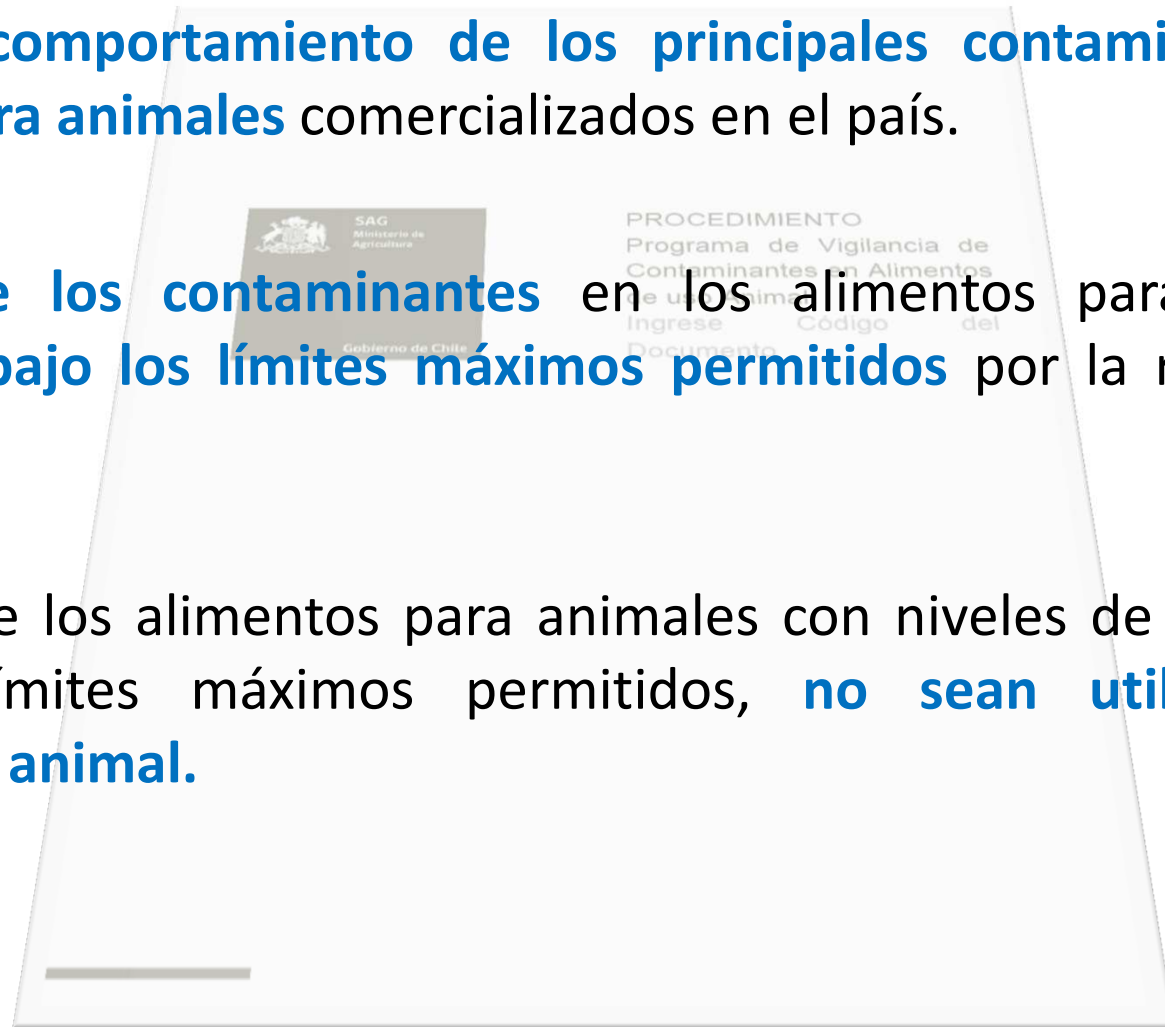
comportamiento de los principales contami
ra animales comercializados en el país.

SAG
Ministerio de Agricultura
Gobierno de Chile

PROCEDIMIENTO
Programa de Vigilancia de Contaminantes en Alimentos de uso animal
Ingrese Código del Documento

e los contaminantes en los alimentos para
bajo los límites máximos permitidos por la n

e los alimentos para animales con niveles de
ímites máximos permitidos, no sean util
animal.